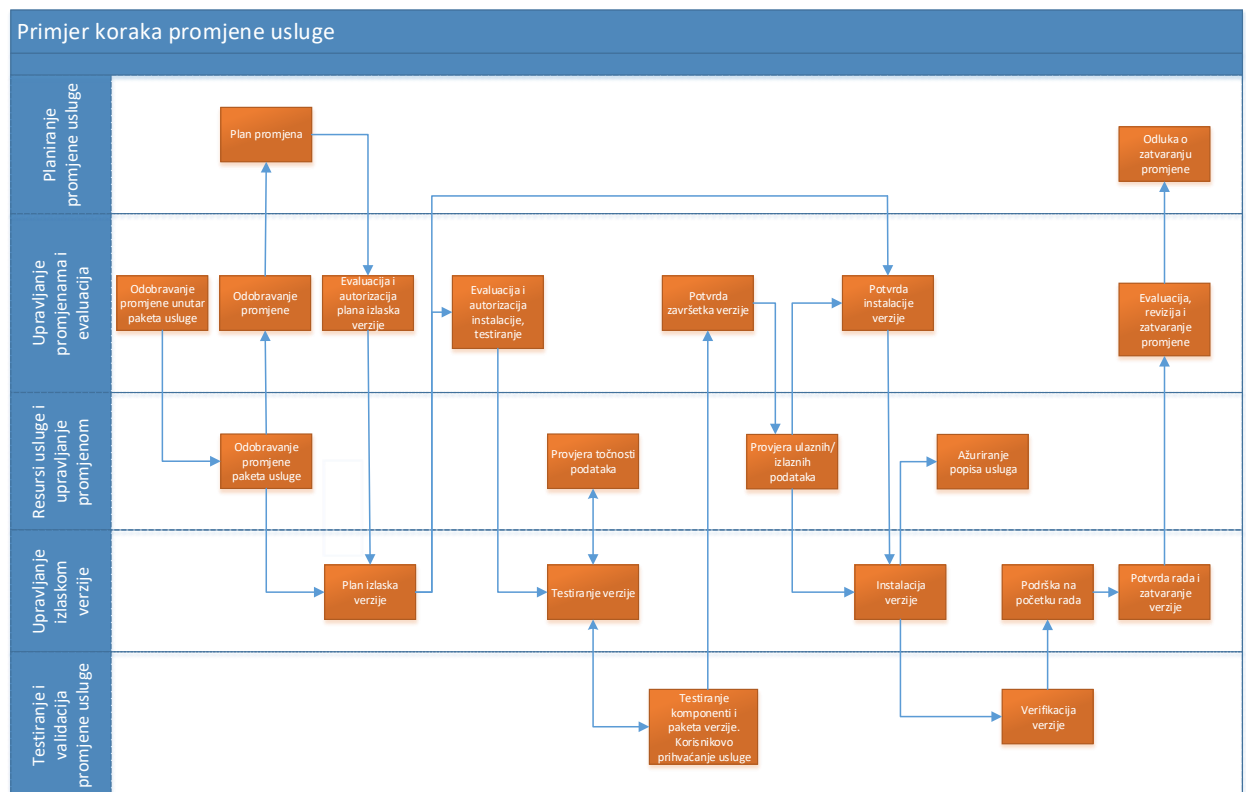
Primjer koraka promjene usluge

Planiranje promjene usluge

Plan promjena

Odluka o zatvaranju promjene

Upravljanje promjenama i evaluacija

Odobravanje promjene unutar paketa usluge

Odobravanje promjene

Evaluacija i autorizacija plana izlaska verzije

Evaluacija i autorizacija instalacije, testiranje

Potvrda završetka verzije

Potvrda instalacije verzije

Evaluacija, revizija i zatvaranje promjene

Resursi usluge i upravljanje promjenom

Odobravanje promjene paketa usluge

Provjera točnosti podataka

Provjera ulaznih/ izlaznih podataka

Ažuriranje popisa usluga

Upravljanje izlaskom verzije

Plan izlaska verzije

Testiranje verzije

Instalacija verzije

Podrška na početku rada

Potvrda rada i zatvaranje verzije

Testiranje i validacija promjene usluge

Testiranje komponenti i paketa verzije. Korisnikovo prihvaćanje usluge

Verifikacija verzije